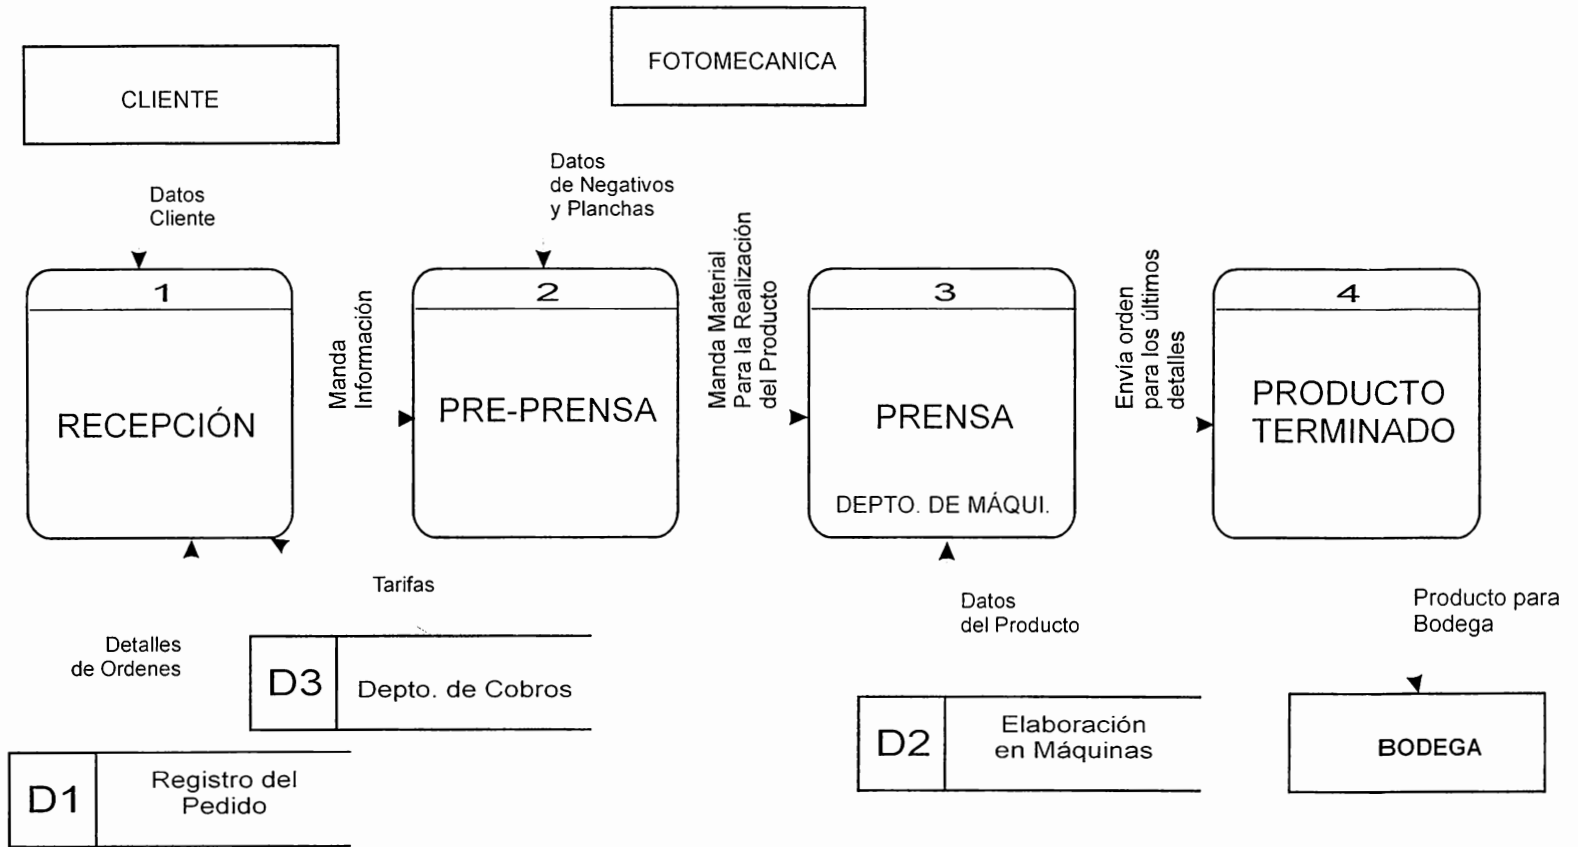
CLIENTE

FOTOMECANICA

Datos Cliente

Datos de Negativos y Planchas

1

RECEPCIÓN

Manda Información

2

PRE-PRENSA

Manda Material Para la Realización del Producto

3

PRENSA

DEPTO. DE MÁQUI.

Envía orden para los últimos detalles

4

PRODUCTO TERMINADO

Tarifas

Detalles de Ordenes

D3 Depto. de Cobros

D1 Registro del Pedido

Datos del Producto

D2 Elaboración en Máquinas

Producto para Bodega

BODEGA